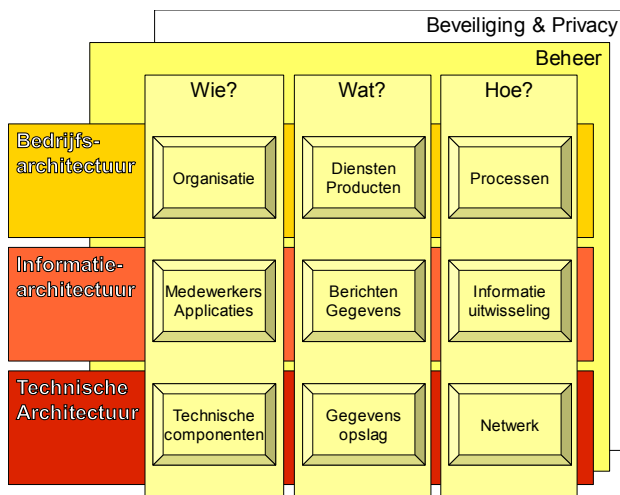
Beveiliging & Privacy

Beheer

Wie?

Wat?

Hoe?

Bedrijfsarchitectuur

Organisatie

Diensten Producten

Processen

Informatiearchitectuur

Medewerkers Applicaties

Berichten Gegevens

Informatie uitwisseling

Technische Architectuur

Technische componenten

Gegevens opslag

Netwerk